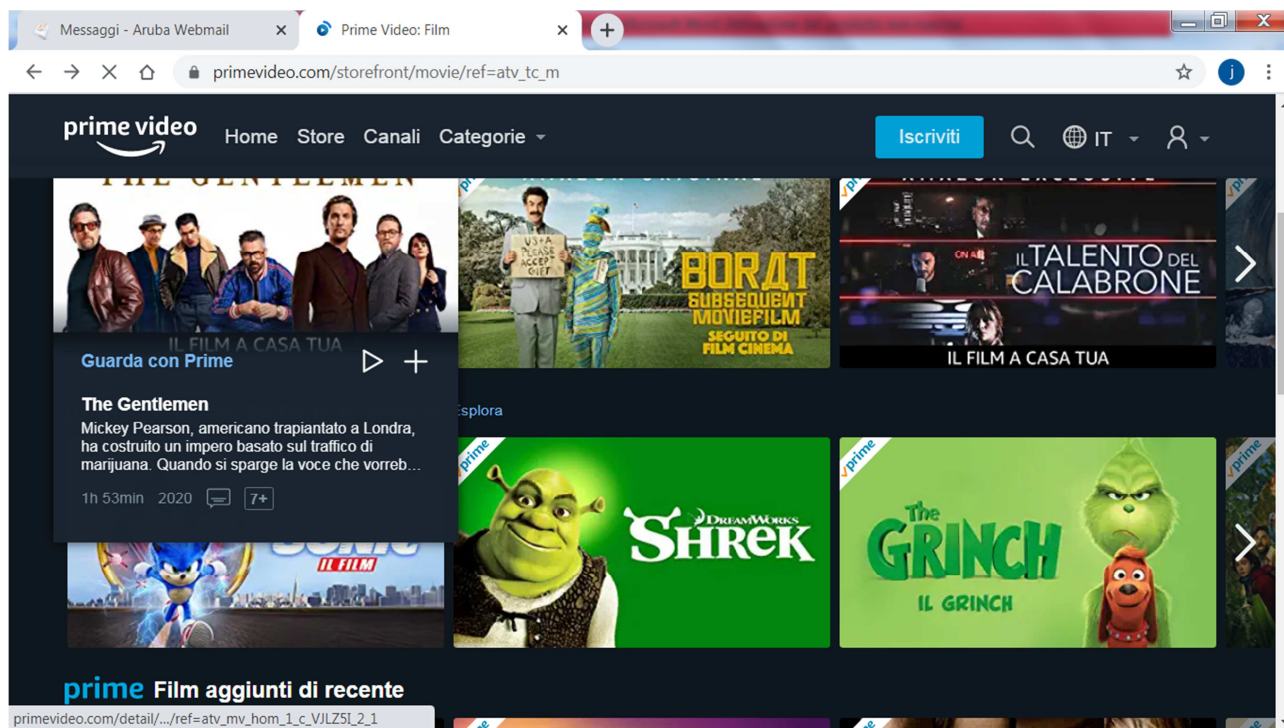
Messaggi - Aruba Webmail
Prime Video: Film
primevideo.com/storefront/movie/ref=atv_tc_m

prime video
Home
Store
Canali
Categorie
Iscriviti
IT

THE GENTLEMEN
IL FILM A CASA TUA

prime
USA PLEASE ACCEPT GIFT
BORAT SUBSEQUENT MOVIEFILM
SEGUITO DI FILM CINEMA

prime
IL TALENTO DEL CALABRONE
IL FILM A CASA TUA

Guarda con Prime
The Gentlemen
Mickey Pearson, americano trapiantato a Londra, ha costruito un impero basato sul traffico di marijuana. Quando si sparge la voce che vorreb...
1h 53min 2020 7+

Esplora

IL FILM

prime
DreamWorks SHREK

prime
The GRINCH
IL GRINCH

prime

prime Film aggiunti di recente

primevideo.com/detail/.../ref=atv_mv_hom_1_c_VJLZ5I_2_1